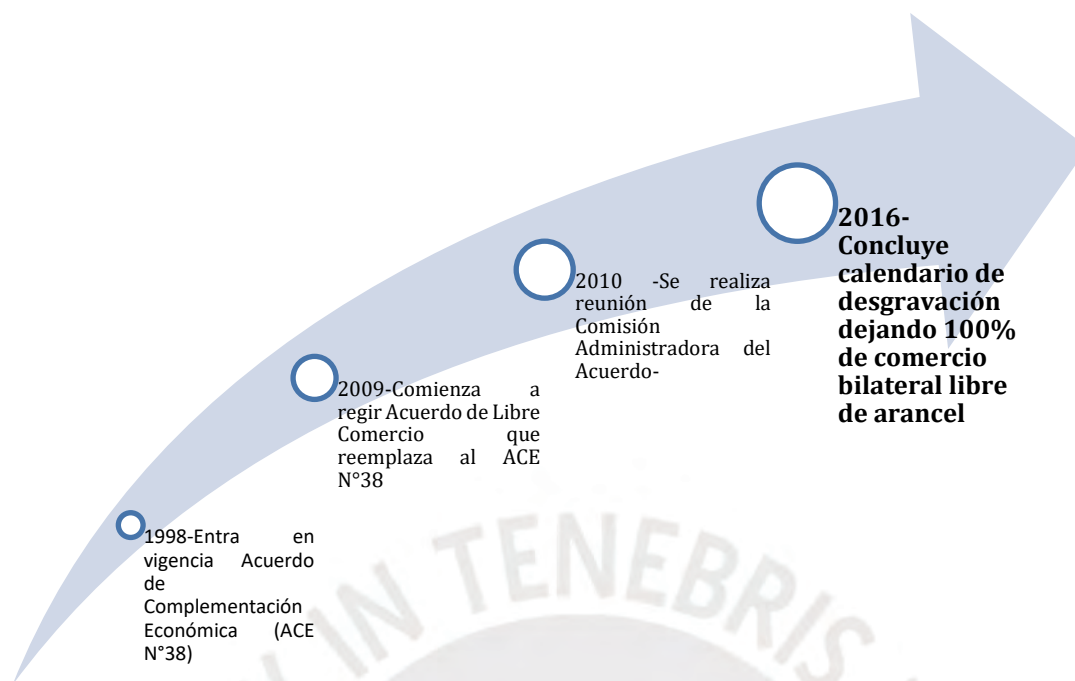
1998-Entra en vigencia Acuerdo de Complementación Económica (ACE N°38)

2009-Comienza a regir Acuerdo de Libre Comercio que reemplaza al ACE N°38

2010 -Se realiza reunión de la Comisión Administradora del Acuerdo-

**2016- Concluye calendario de desgravación dejando 100% de comercio bilateral libre de arancel**

IN TENEBRIS